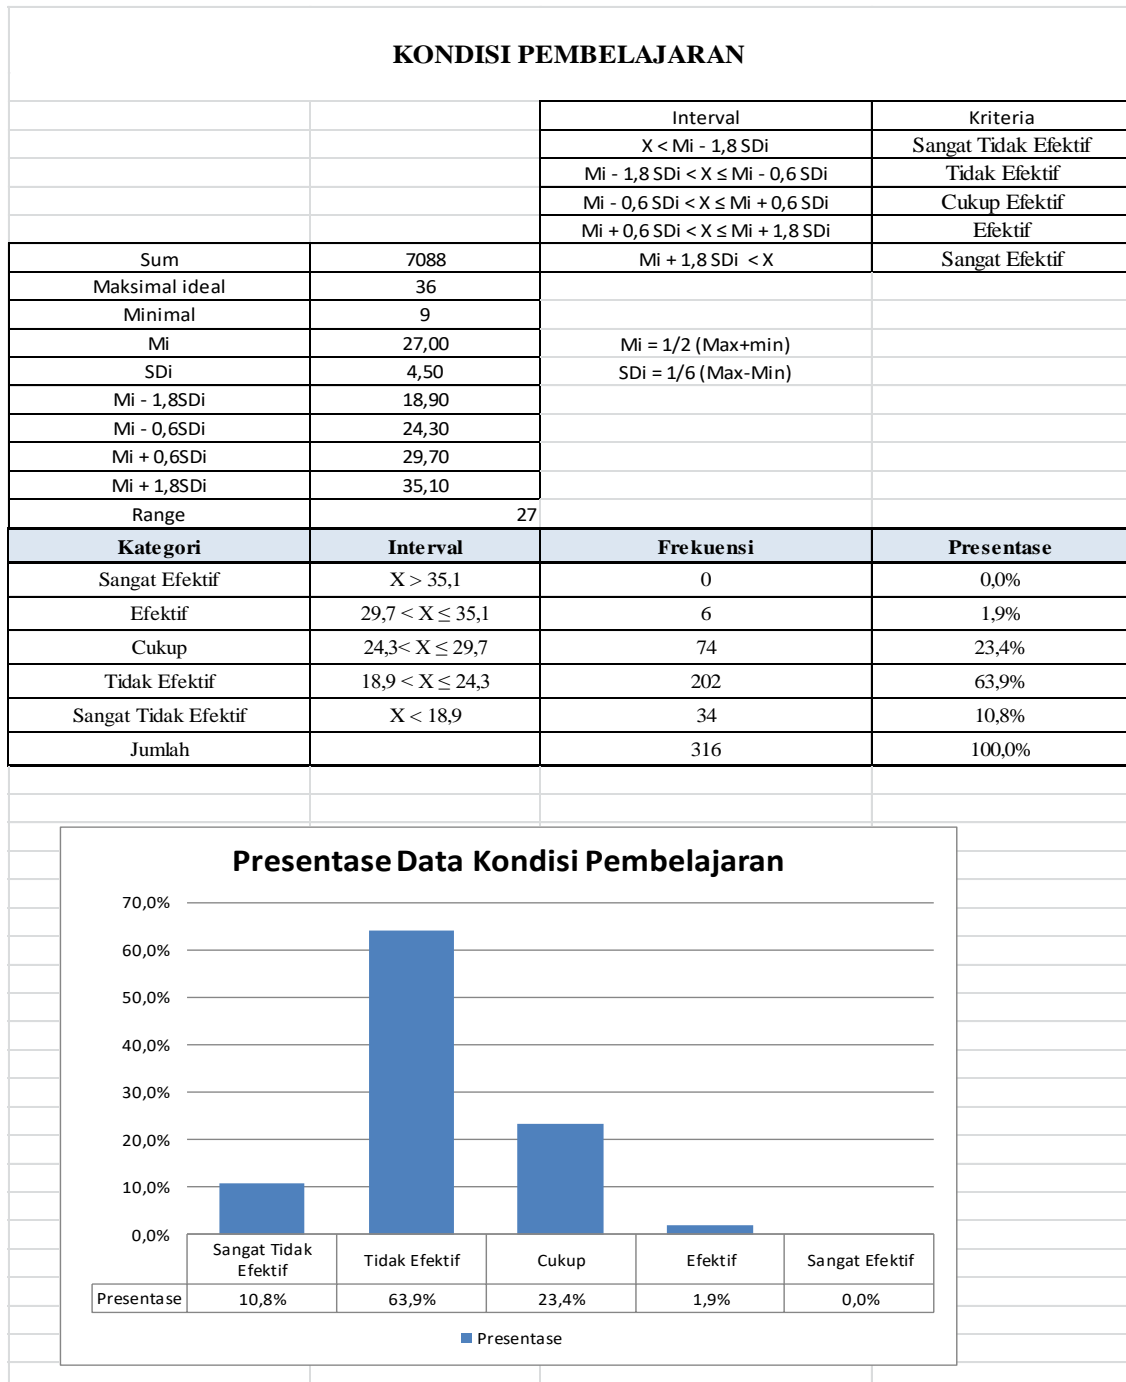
KONDISI PEMBELAJARAN

| Interval | Kriteria |
|---|---|
| X < Mi - 1,8 SDi | Sangat Tidak Efektif |
| Mi - 1,8 SDi < X ≤ Mi - 0,6 SDi | Tidak Efektif |
| Mi - 0,6 SDi < X ≤ Mi + 0,6 SDi | Cukup Efektif |
| Mi + 0,6 SDi < X ≤ Mi + 1,8 SDi | Efektif |
| Mi + 1,8 SDi < X | Sangat Efektif |

| | |
|---|---|
| Sum | 7088 |
| Maksimal ideal | 36 |
| Minimal | 9 |
| Mi | 27,00 |
| SDi | 4,50 |
| Mi - 1,8SDi | 18,90 |
| Mi - 0,6SDi | 24,30 |
| Mi + 0,6SDi | 29,70 |
| Mi + 1,8SDi | 35,10 |
| Range | 27 |

Mi = 1/2 (Max+min)
SDi = 1/6 (Max-Min)

| Kategori | Interval | Frekuensi | Presentase |
|---|---|---|---|
| Sangat Efektif | X > 35,1 | 0 | 0,0% |
| Efektif | 29,7 < X ≤ 35,1 | 6 | 1,9% |
| Cukup | 24,3< X ≤ 29,7 | 74 | 23,4% |
| Tidak Efektif | 18,9 < X ≤ 24,3 | 202 | 63,9% |
| Sangat Tidak Efektif | X < 18,9 | 34 | 10,8% |
| Jumlah | | 316 | 100,0% |

Presentase Data Kondisi Pembelajaran

70,0%
60,0%
50,0%
40,0%
30,0%
20,0%
10,0%
0,0%

| | Sangat Tidak Efektif | Tidak Efektif | Cukup | Efektif | Sangat Efektif |
|---|---|---|---|---|---|
| Presentase | 10,8% | 63,9% | 23,4% | 1,9% | 0,0% |

Presentase